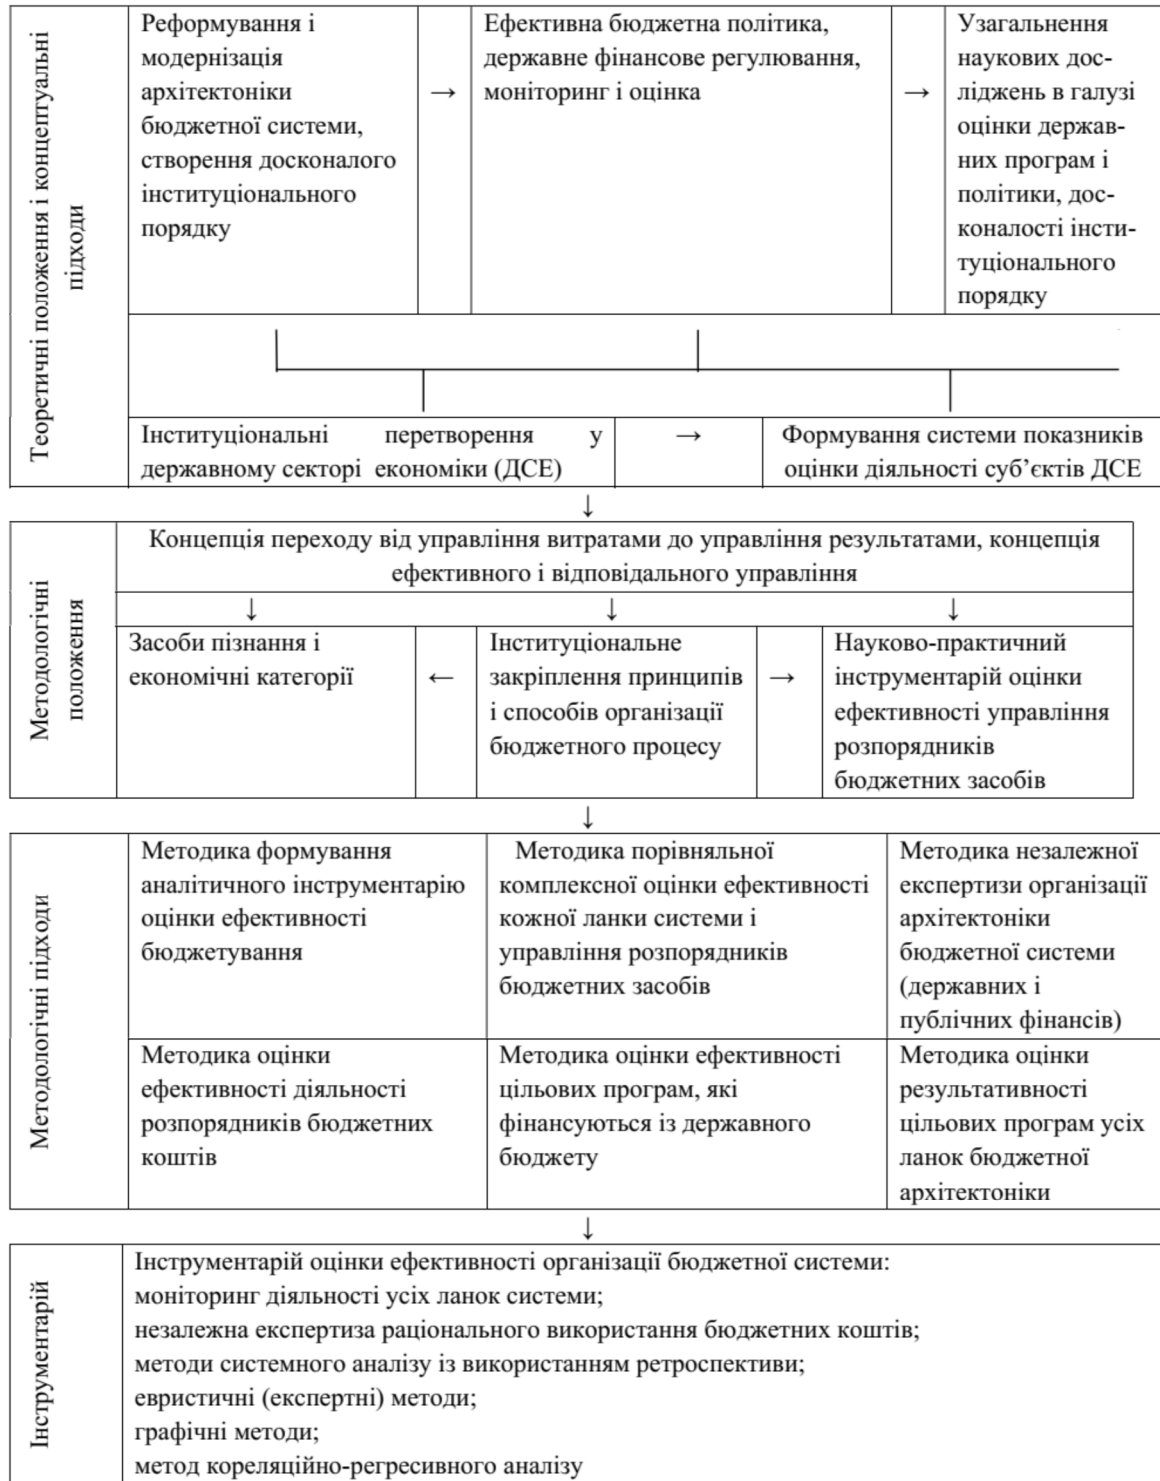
Теоретичні положення і концептуальні підходи

Реформування і модернізація архітектоніки бюджетної системи, створення досконалого інституціонального порядку → Ефективна бюджетна політика, державне фінансове регулювання, моніторинг і оцінка → Узагальнення наукових досліджень в галузі оцінки державних програм і політики, досконалості інституціонального порядку

Інституціональні перетворення у державному секторі економіки (ДСЕ) → Формування системи показників оцінки діяльності суб'єктів ДСЕ

↓

Методологічні положення

Концепція переходу від управління витратами до управління результатами, концепція ефективного і відповідального управління

↓ ↓ ↓

Засоби пізнання і економічні категорії ← Інституціональне закріплення принципів і способів організації бюджетного процесу → Науково-практичний інструментарій оцінки ефективності управління розпорядників бюджетних засобів

↓

Методологічні підходи

| Методика формування аналітичного інструментарію оцінки ефективності бюджетування | Методика порівняльної комплексної оцінки ефективності кожної ланки системи і управління розпорядників бюджетних засобів | Методика незалежної експертизи організації архітектоніки бюджетної системи (державних і публічних фінансів) |
|---|---|---|
| Методика оцінки ефективності діяльності розпорядників бюджетних коштів | Методика оцінки ефективності цільових програм, які фінансуються із державного бюджету | Методика оцінки результативності цільових програм усіх ланок бюджетної архітектоніки |

↓

Інструментарій

Інструментарій оцінки ефективності організації бюджетної системи:
моніторинг діяльності усіх ланок системи;
незалежна експертиза раціонального використання бюджетних коштів;
методи системного аналізу із використанням ретроспективи;
евристичні (експертні) методи;
графічні методи;
метод кореляційно-регресивного аналізу